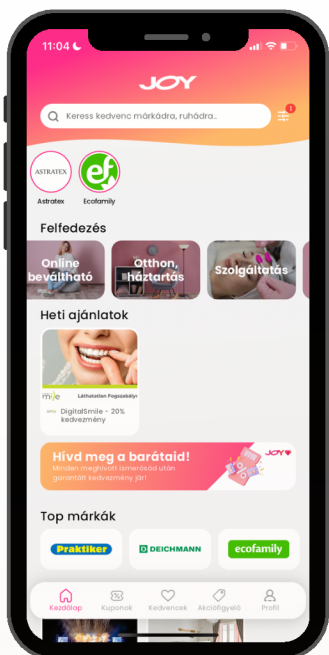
11:04

JOY

Keress kedvenc márkádra, ruhádra...

1

ASTRATEX

Astratex

ef

Ecofamily

Felfedezés

Online beváltható

Otthon, háztartás

Szolgáltatás

Heti ajánlatok

smile

Láthatatlan Fogszabályo

DigitalSmile - 20% kedvezmény

Hívd meg a barátaid!

Minden meghívott ismerősöd után garantált kedvezmény jár!

JOY

Top márkák

Praktiker

DEICHMANN

ecofamily

Kezdőlap

Kuponok

Kedvencek

Akciófigyelő

Profil